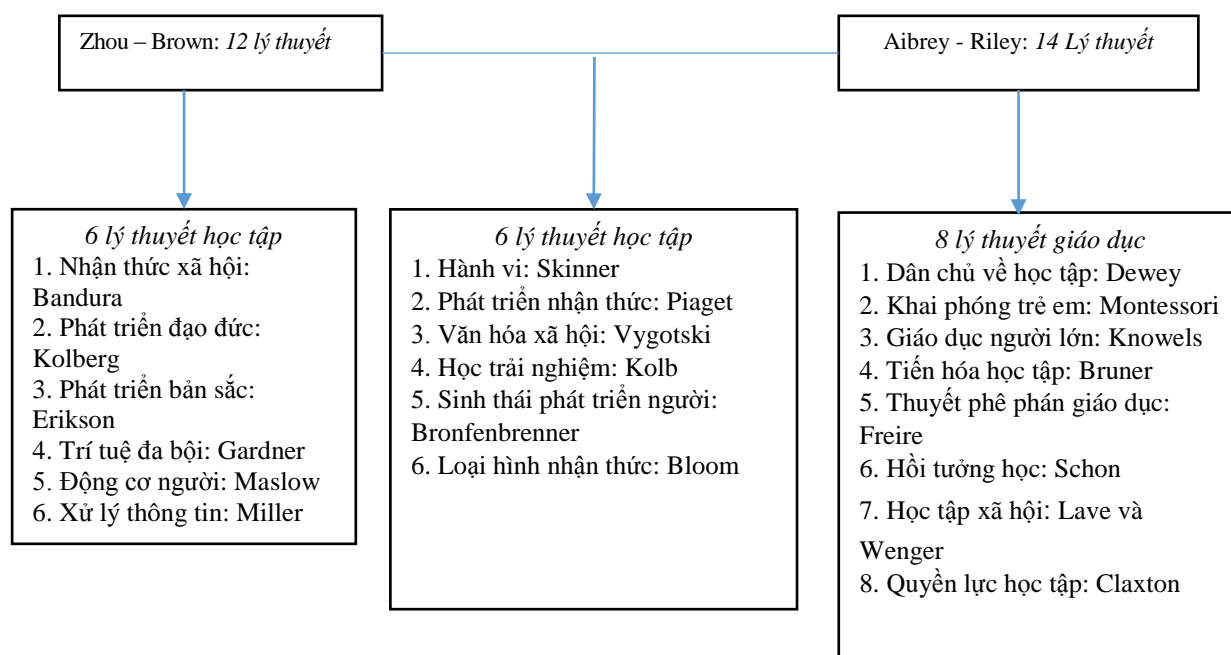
Zhou – Brown: 12 lý thuyết

Aibrey - Riley: 14 Lý thuyết

6 lý thuyết học tập
1. Nhận thức xã hội: Bandura
2. Phát triển đạo đức: Kolberg
3. Phát triển bản sắc: Erikson
4. Trí tuệ đa bội: Gardner
5. Động cơ người: Maslow
6. Xử lý thông tin: Miller

6 lý thuyết học tập
1. Hành vi: Skinner
2. Phát triển nhận thức: Piaget
3. Văn hóa xã hội: Vygotski
4. Học trải nghiệm: Kolb
5. Sinh thái phát triển người: Bronfenbrenner
6. Loại hình nhận thức: Bloom

8 lý thuyết giáo dục
1. Dân chủ về học tập: Dewey
2. Khai phóng trẻ em: Montessori
3. Giáo dục người lớn: Knowels
4. Tiến hóa học tập: Bruner
5. Thuyết phê phán giáo dục: Freire
6. Hồi tưởng học: Schon
7. Học tập xã hội: Lave và Wenger
8. Quyền lực học tập: Claxton